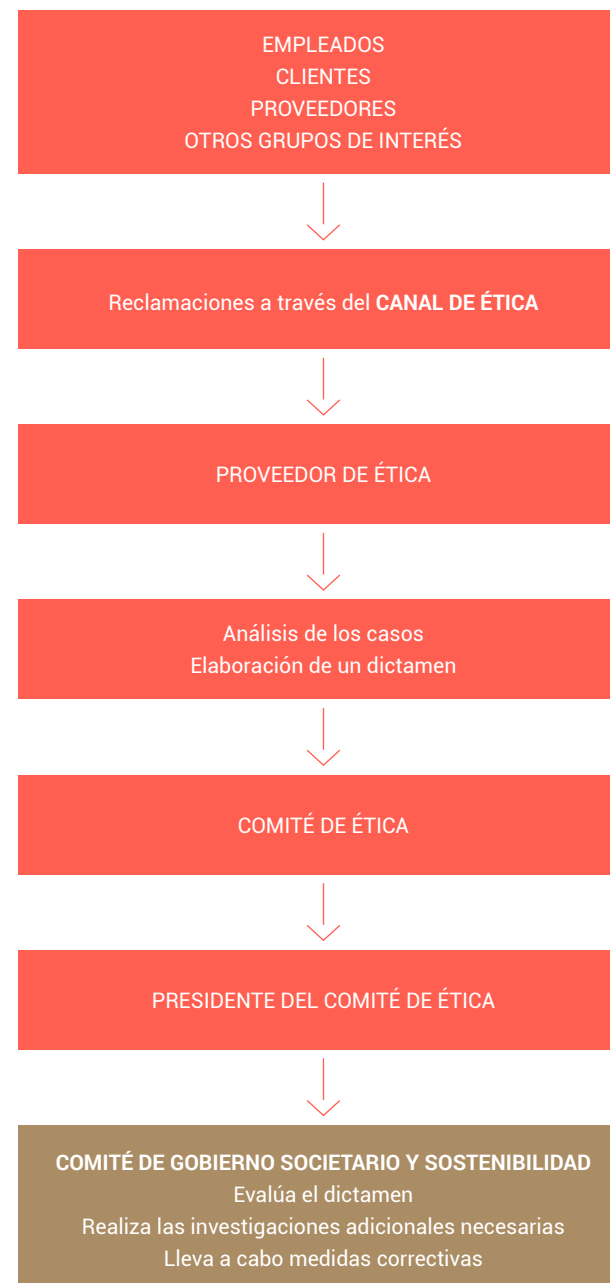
EMPLEADOS
CLIENTES
PROVEEDORES
OTROS GRUPOS DE INTERÉS

Reclamaciones a través del **CANAL DE ÉTICA**

PROVEEDOR DE ÉTICA

Análisis de los casos
Elaboración de un dictamen

COMITÉ DE ÉTICA

PRESIDENTE DEL COMITÉ DE ÉTICA

**COMITÉ DE GOBIERNO SOCIETARIO Y SOSTENIBILIDAD**
Evalúa el dictamen
Realiza las investigaciones adicionales necesarias
Lleva a cabo medidas correctivas